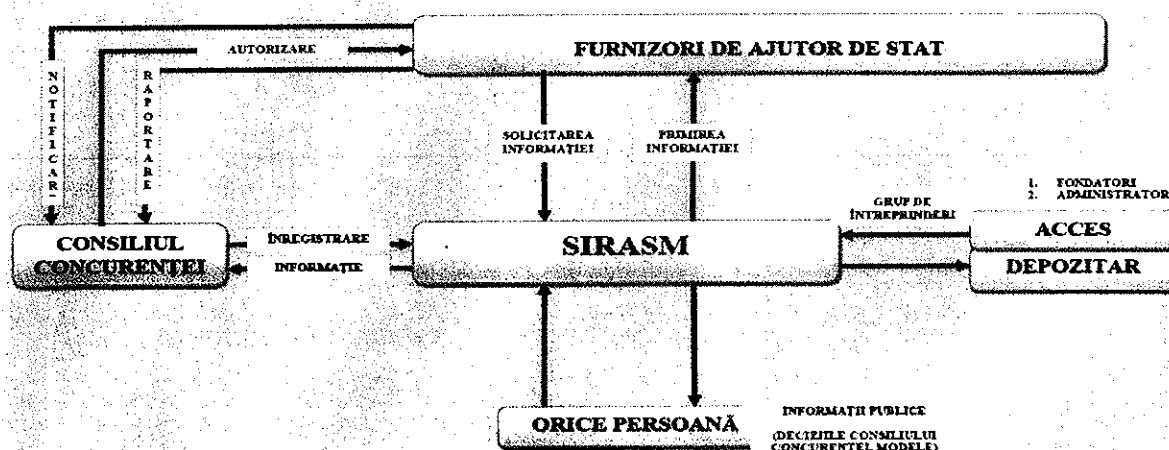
FURNIZORI DE AJUTOR DE STAT

AUTORIZARE

NOTIFICARE

RAPORTARE

SOLICITAREA INFORMAȚIEI

PRIMIREA INFORMAȚIEI

1. FONDATORI
2. ADMINISTRATOR

GRUP DE ÎNTREPRINDERI

CONSILIUL CONCURENȚEI

ÎNREGISTRARE

INFORMAȚIE

SIRASM

ACCES

DEPOZITAR

ORICE PERSOANĂ

INFORMAȚII PUBLICE

(DECIZIILE CONSILIULUI CONCURENȚEI, MODELE)